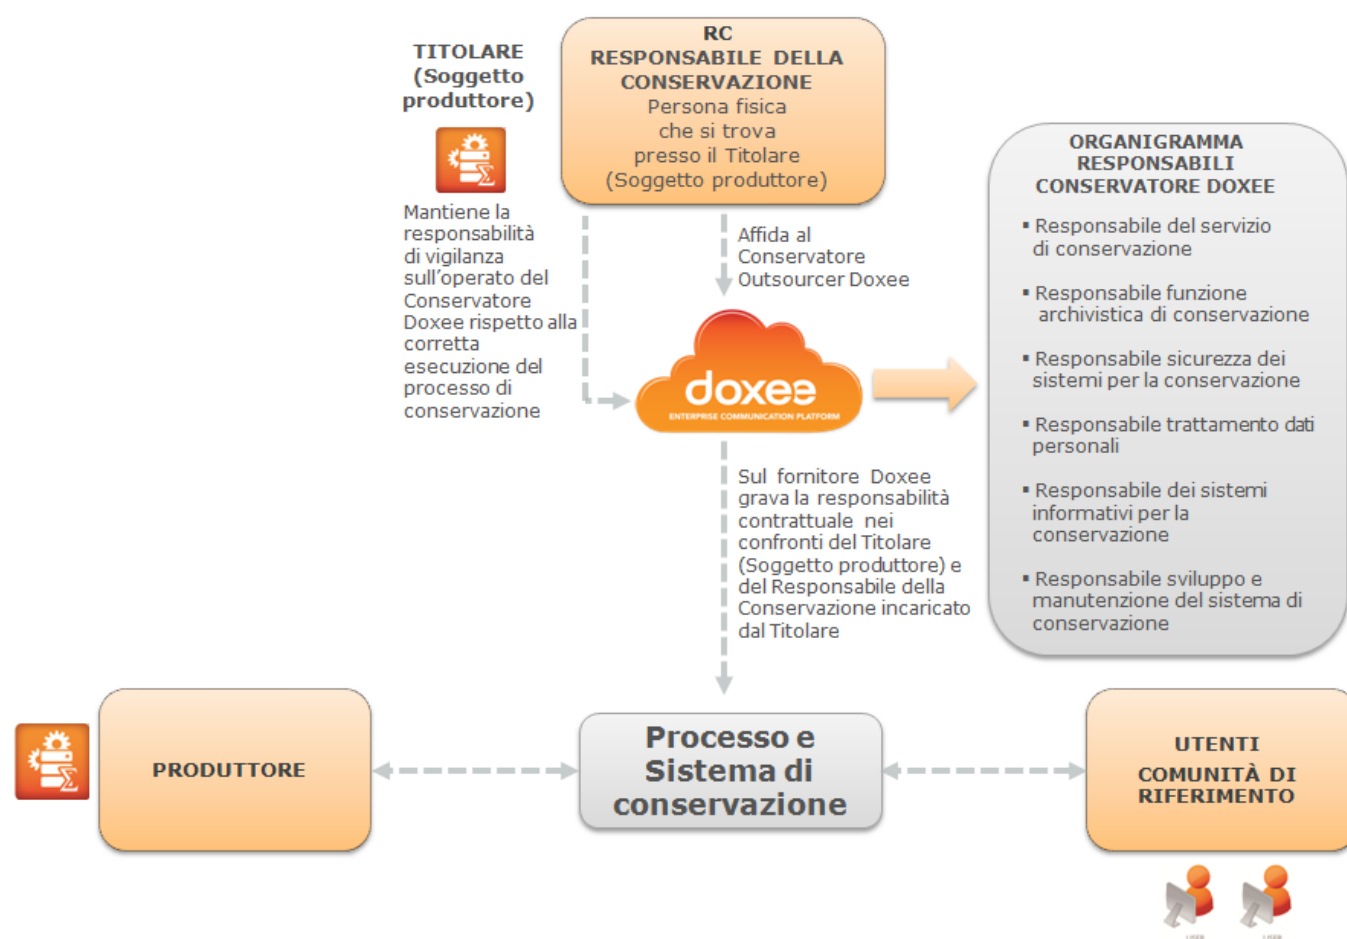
TITOLARE
(Soggetto
produttore)

Mantiene la responsabilità di vigilanza sull'operato del Conservatore Doxee rispetto alla corretta esecuzione del processo di conservazione

RC
RESPONSABILE DELLA CONSERVAZIONE
Persona fisica che si trova presso il Titolare (Soggetto produttore)

Affida al Conservatore Outsourcer Doxee

doxee
ENTERPRISE COMMUNICATION PLATFORM

ORGANIGRAMMA RESPONSABILI CONSERVATORE DOXEE

▪ Responsabile del servizio di conservazione

▪ Responsabile funzione archivistica di conservazione

▪ Responsabile sicurezza dei sistemi per la conservazione

▪ Responsabile trattamento dati personali

▪ Responsabile dei sistemi informativi per la conservazione

▪ Responsabile sviluppo e manutenzione del sistema di conservazione

Sul fornitore Doxee grava la responsabilità contrattuale nei confronti del Titolare (Soggetto produttore) e del Responsabile della Conservazione incaricato dal Titolare

PRODUTTORE

Processo e Sistema di conservazione

UTENTI
COMUNITÀ DI RIFERIMENTO